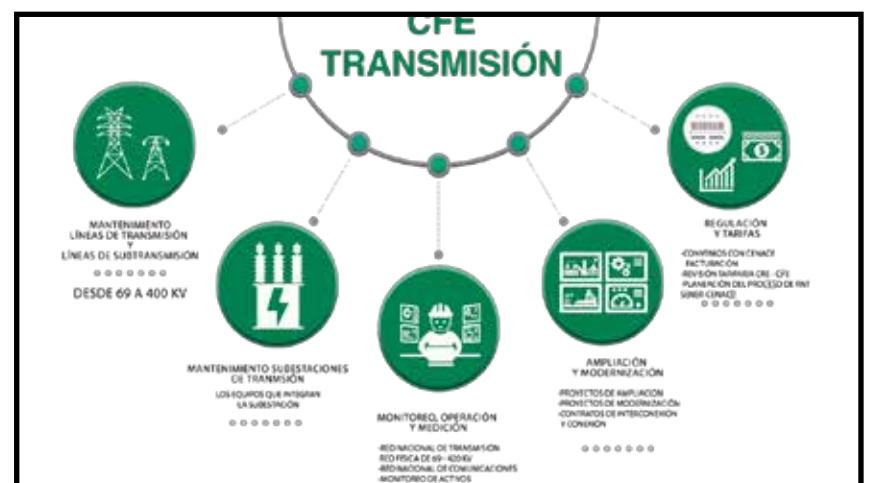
CFE
TRANSMISIÓN

MANTENIMIENTO
LÍNEAS DE TRANSMISIÓN
Y
LÍNEAS DE SUBTRANSMISIÓN

DESDE 69 A 400 KV

MANTENIMIENTO SUBESTACIONES DE TRANSMISIÓN
LOS EQUIPOS QUE INTEGRAN LA SUBESTACIÓN

MONITOREO, OPERACIÓN Y MEDICIÓN
-RED NACIONAL DE TRANSMISIÓN
-RED FÍSICA DE 69 - 400 KV
-RED NACIONAL DE COMUNICACIONES
-MONITOREO DE ACTIVOS

AMPLIACIÓN Y MODERNIZACIÓN
-PROYECTOS DE AMPLIACIÓN
-PROYECTOS DE MODERNIZACIÓN
-CONTRATOS DE INTERCONEXIÓN Y CONEXIÓN

REGULACIÓN Y TARIFAS
-CONVENIOS CON CENACE FACTURACIÓN
-REVISIÓN TARIFARIA CRE - CFE
-PLANEACIÓN DEL PROCESO DE RNT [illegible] CENACE